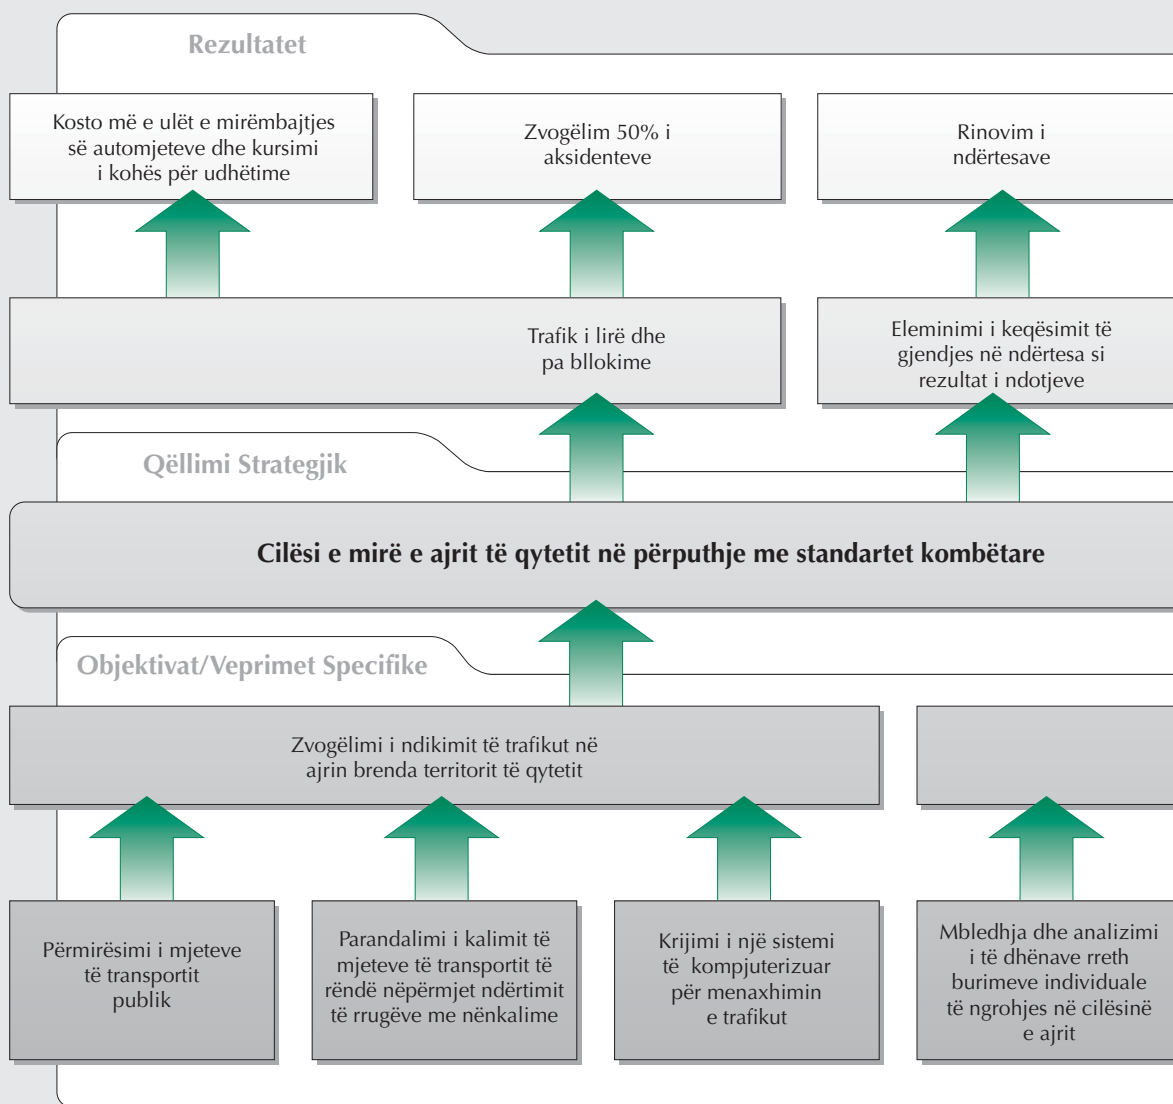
Rezultatet

Kosto më e ulët e mirëmbajtjes së automjeteve dhe kursimi i kohës për udhëtime

Zvogëlim 50% i aksidenteve

Rinovim i ndërtesave

Trafik i lirë dhe pa bllokime

Eleminimi i keqësimit të gjendjes në ndërtesa si rezultat i ndotjeve

Qëllimi Strategjik

Cilësi e mirë e ajrit të qytetit në përputhje me standartet kombëtare

Objektivat/Veprimet Specifike

Zvogëlimi i ndikimit të trafikut në ajrin brenda territorit të qytetit

Përmirësimi i mjeteve të transportit publik

Parandalimi i kalimit të mjeteve të transportit të rëndë nëpërmjet ndërtimit të rrugëve me nënkalime

Krijimi i një sistemi të kompjuterizuar për menaxhimin e trafikut

Mbledhja dhe analizimi i të dhënave rreth burimeve individuale të ngrohjes në cilësinë e ajrit